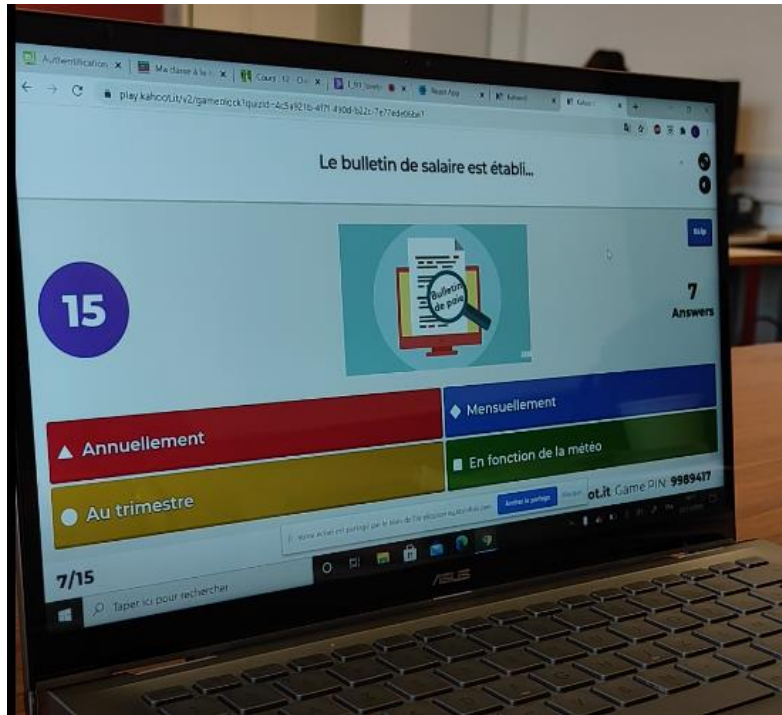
Authentification ×
Ma classe à la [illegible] ×
Cours 12 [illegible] ×
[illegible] ×
React App ×
Kahoot! ×
Kahoot! ×
play.kahoot.it/v2/gameblock?quizId=4c5a921b-4f7f-490d-b22c-7e77ede06be1

Le bulletin de salaire est établi...

Skip

15

Bulletin de paie

7
Answers

▲ Annuellement
◆ Mensuellement
● Au trimestre
■ En fonction de la météo

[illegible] est en partage par le biais de l'écran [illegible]
Arrêter le partage
Masquer

ot.it Game PIN: 9989417

7/15

Taper ici pour rechercher

ASUS